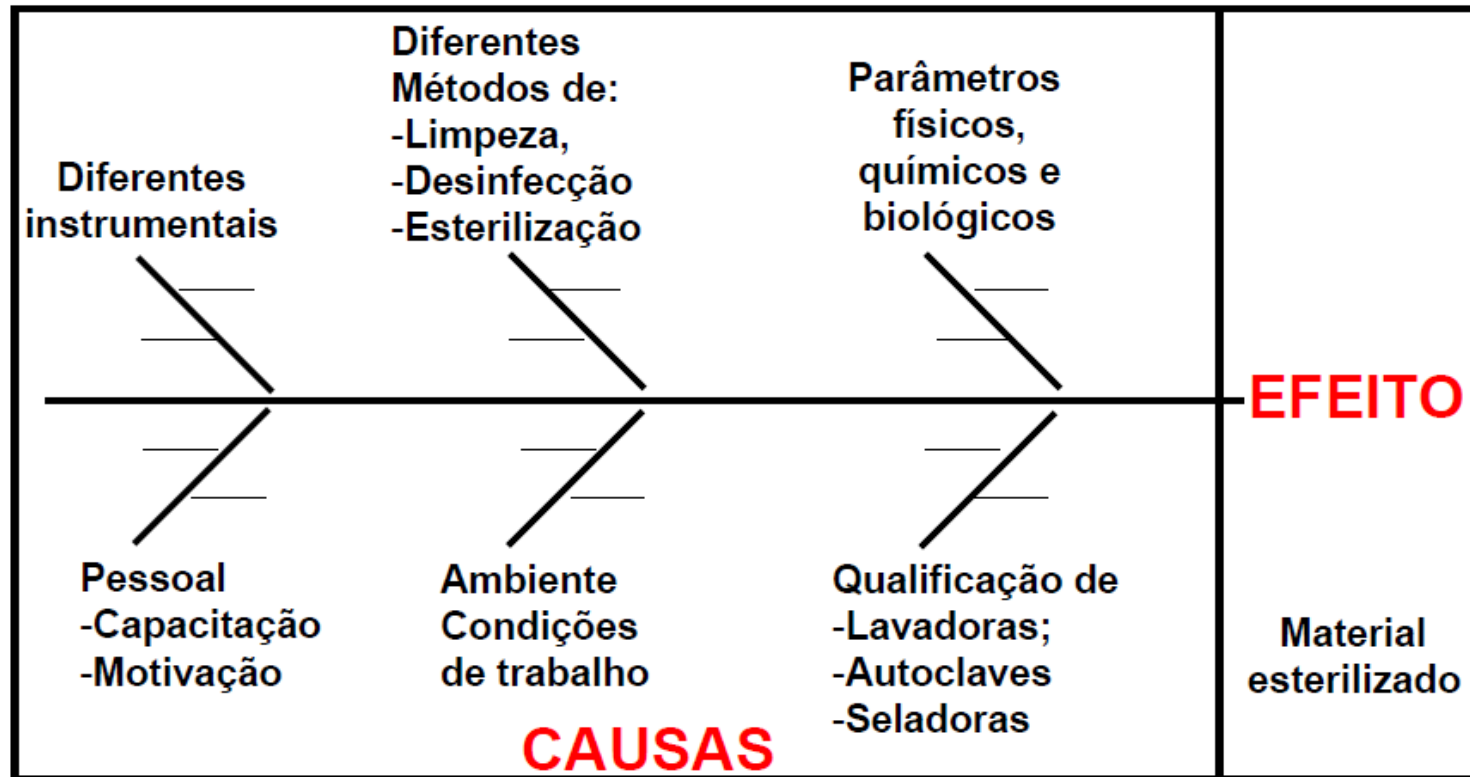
Diferentes instrumentais

Diferentes Métodos de:
-Limpeza,
-Desinfecção
-Esterilização

Parâmetros físicos, químicos e biológicos

EFEITO

Pessoal
-Capacitação
-Motivação

Ambiente Condições de trabalho

Qualificação de
-Lavadoras;
-Autoclaves
-Seladoras

Material esterilizado

CAUSAS